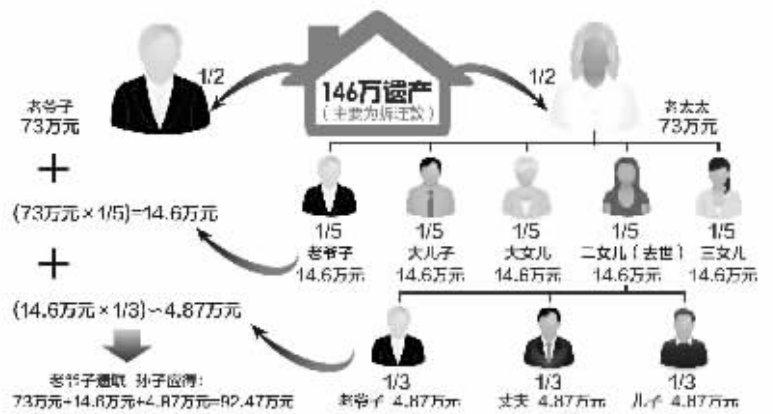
146万遗产
（丰要为拆迁款）

1/2

1/2

老爷子
73万元

老太太
73万元

+

(73万元×1/5)=14.6万元

+

(14.6万元×1/3)≈4.87万元

老爷子遗赠 孙子应得：
73万元+14.6万元+4.87万元=92.47万元

1/5
老爷子
14.6万元

1/5
大儿子
14.6万元

1/5
大女儿
14.6万元

1/5
二女儿（去世）
14.6万元

1/5
三女儿
14.6万元

1/3
老爷子 4.87万元

1/3
丈夫 4.87万元

1/3
儿子 4.87万元